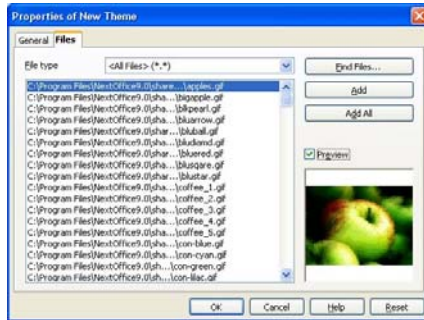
Properties of New Theme

General | Files

File type <All Files> (*.*)

C:\Program Files\NextOffice9.0\share...\apples.gif
C:\Program Files\NextOffice9.0\sha...\bigapple.gif
C:\Program Files\NextOffice9.0\sha...\blkpearl.gif
C:\Program Files\NextOffice9.0\sha...\bluarrow.gif
C:\Program Files\NextOffice9.0\shar...\bluball.gif
C:\Program Files\NextOffice9.0\sha...\bludiamd.gif
C:\Program Files\NextOffice9.0\shar...\bluered.gif
C:\Program Files\NextOffice9.0\sha...\blusqare.gif
C:\Program Files\NextOffice9.0\shar...\blustar.gif
C:\Program Files\NextOffice9.0\sha...\coffee_1.gif
C:\Program Files\NextOffice9.0\sha...\coffee_2.gif
C:\Program Files\NextOffice9.0\sha...\coffee_3.gif
C:\Program Files\NextOffice9.0\sha...\coffee_4.gif
C:\Program Files\NextOffice9.0\sha...\coffee_5.gif
C:\Program Files\NextOffice9.0\sha...\con-blue.gif
C:\Program Files\NextOffice9.0\sha...\con-cyan.gif
C:\Program Files\NextOffice9.0\sh...\con-green.gif
C:\Program Files\NextOffice9.0\sh...\con-lilac.gif

Find Files...
Add
Add All
Preview

OK | Cancel | Help | Reset